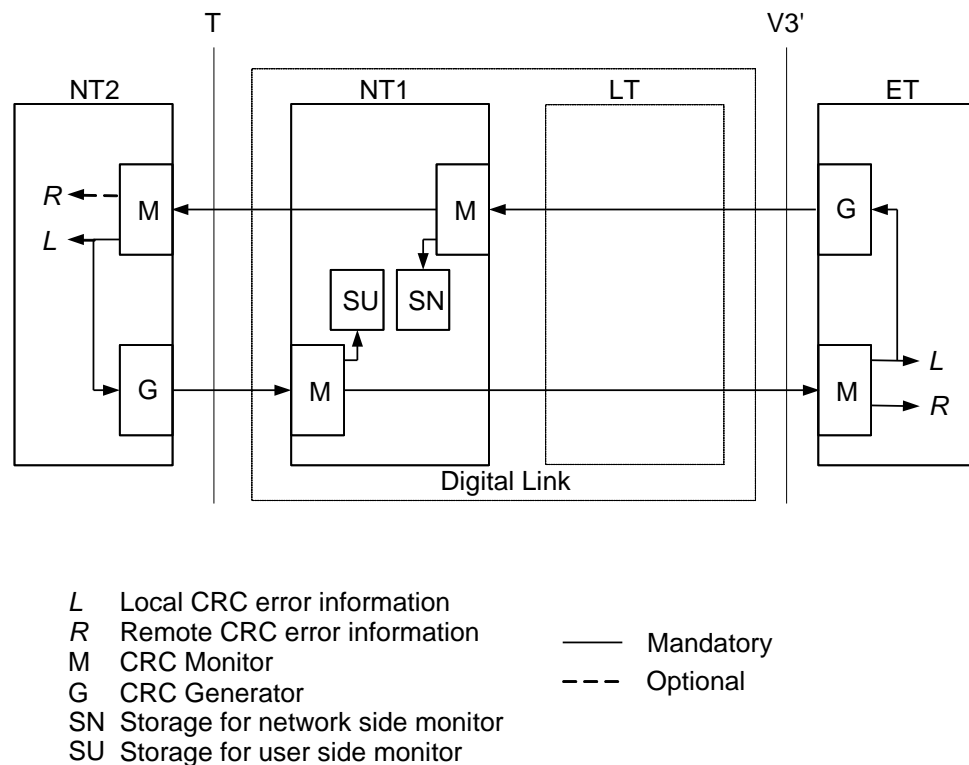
T

V3'

NT2

NT1

LT

ET

R

L

M

M

G

SU

SN

G

M

M

L

R

Digital Link

L Local CRC error information
R Remote CRC error information
M CRC Monitor
G CRC Generator
SN Storage for network side monitor
SU Storage for user side monitor

Mandatory
Optional